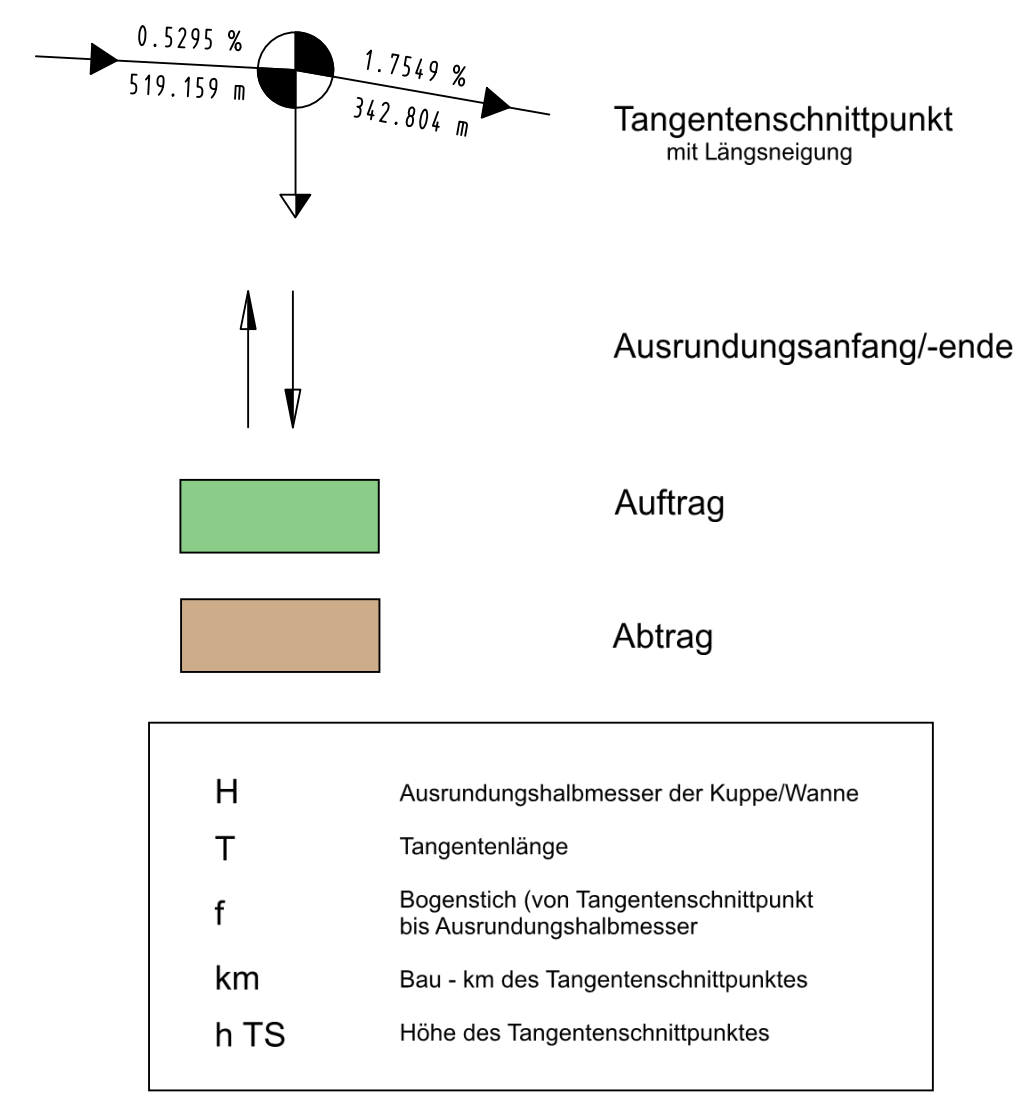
0.5295 %
519.159 m
1.7549 %
342.804 m

Tangentenschnittpunkt
mit Längsneigung

Ausrundungsanfang/-ende

Auftrag

Abtrag

| | |
|---|---|
| H | Ausrundungshalbmesser der Kuppe/Wanne |
| T | Tangentenlänge |
| f | Bogenstich (von Tangentenschnittpunkt bis Ausrundungshalbmesser |
| km | Bau - km des Tangentenschnittpunktes |
| h TS | Höhe des Tangentenschnittpunktes |